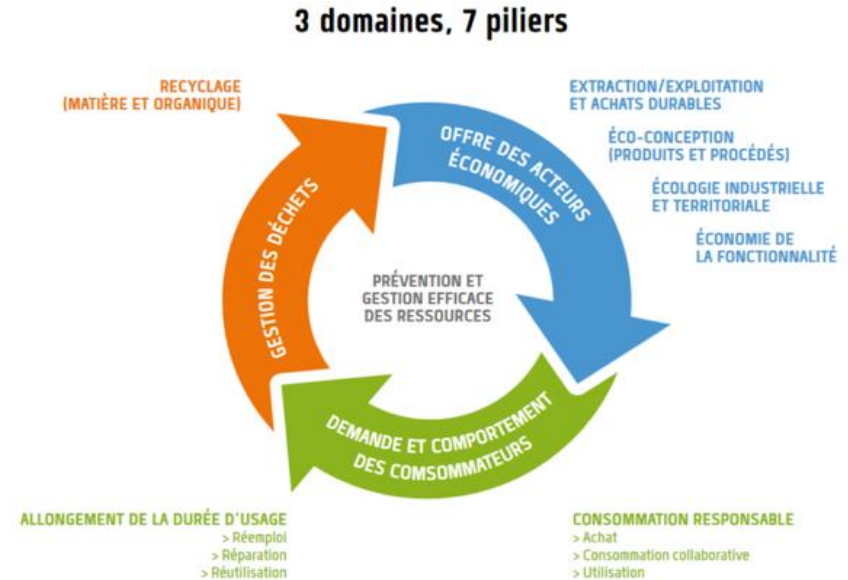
3 domaines, 7 piliers

RECYCLAGE
(MATIÈRE ET ORGANIQUE)

EXTRACTION/EXPLOITATION ET ACHATS DURABLES

ÉCO-CONCEPTION (PRODUITS ET PROCÉDÉS)

ÉCOLOGIE INDUSTRIELLE ET TERRITORIALE

ÉCONOMIE DE LA FONCTIONNALITÉ

OFFRE DES ACTEURS ÉCONOMIQUES

GESTION DES DÉCHETS

PRÉVENTION ET GESTION EFFICACE DES RESSOURCES

DEMANDE ET COMPORTEMENT DES COMSOMMATEURS

ALLONGEMENT DE LA DURÉE D'USAGE
> Réemploi
> Réparation
> Réutilisation

CONSOMMATION RESPONSABLE
> Achat
> Consommation collaborative
> Utilisation